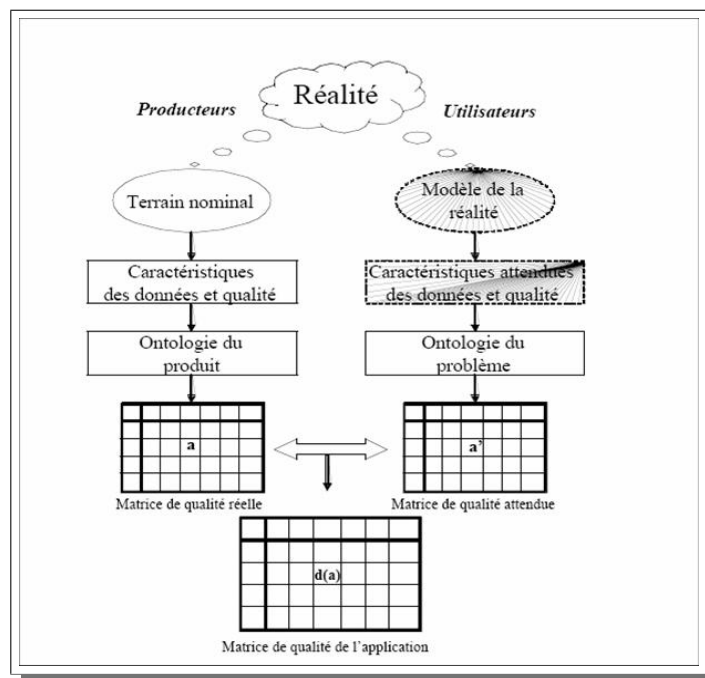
Réalité

Producteurs

Utilisateurs

Terrain nominal

Modèle de la réalité

Caractéristiques des données et qualité

Caractéristiques attendues des données et qualité

Ontologie du produit

Ontologie du problème

a

a'

Matrice de qualité réelle

Matrice de qualité attendue

d(a)

Matrice de qualité de l'application